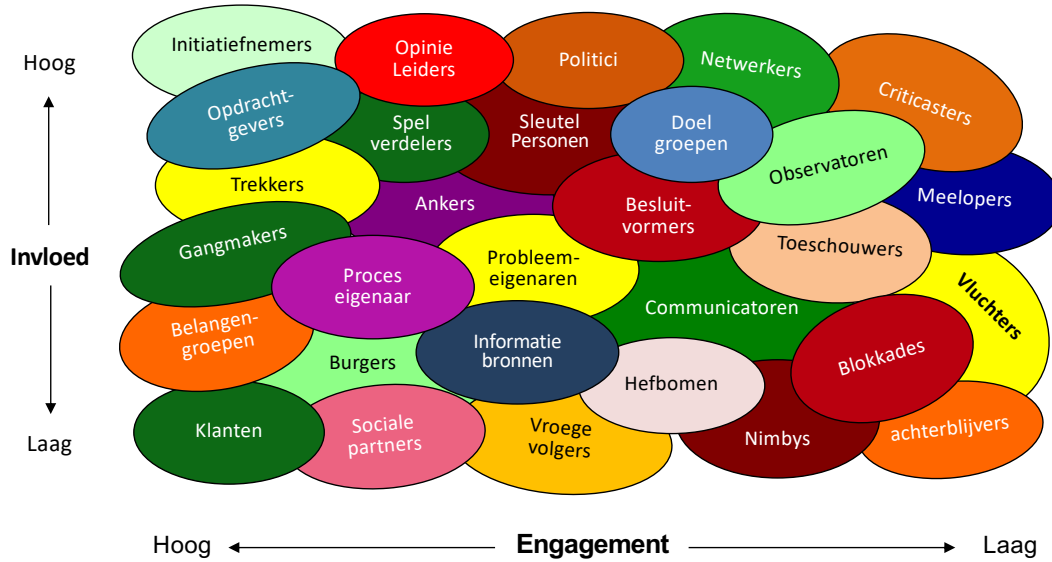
Hoog

Invloed

Laag

Initiatiefnemers

Opinie Leiders

Politici

Netwerkers

Criticasters

Opdrachtgevers

Spel verdelers

Sleutel Personen

Doel groepen

Observatoren

Meelopers

Trekkers

Ankers

Besluitvormers

Toeschouwers

Gangmakers

Proces eigenaar

Probleemeigenaren

Communicatoren

Vluchters

Belangengroepen

Burgers

Informatie bronnen

Hefbomen

Blokkades

Klanten

Sociale partners

Vroege volgers

Nimbys

achterblijvers

Hoog Engagement Laag